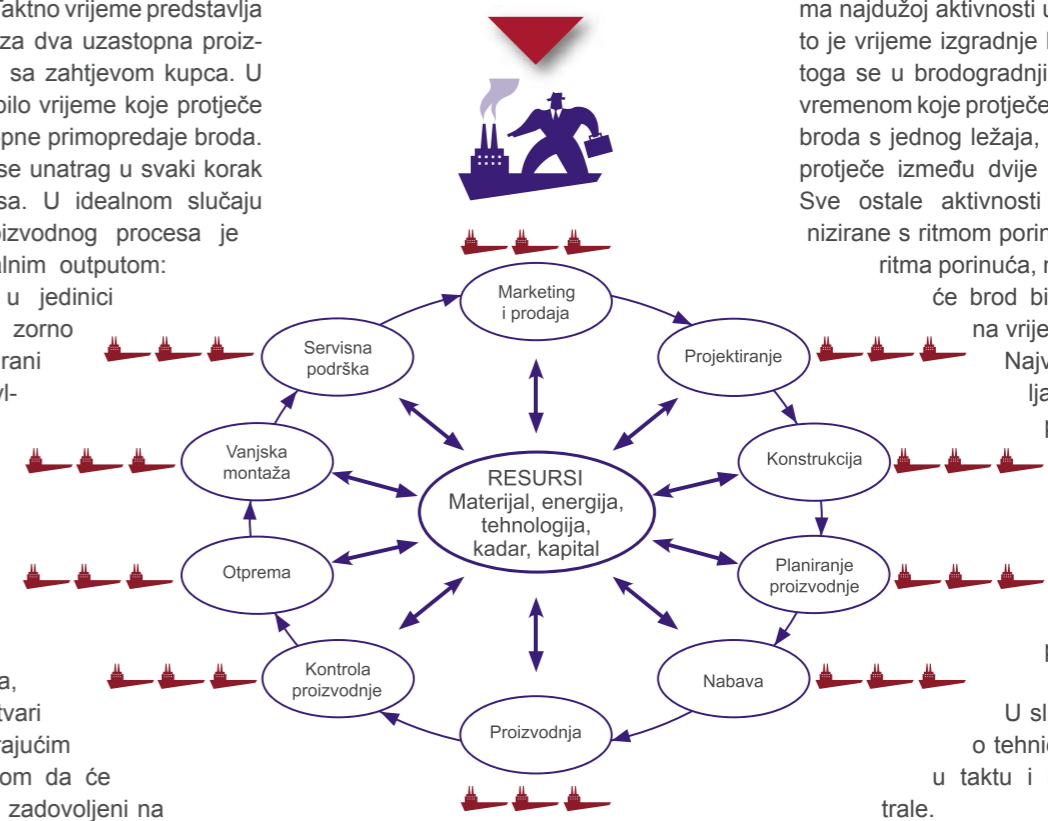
Taktno vrijeme predstavlja za dva uzastopna proiz- sa zahtjevom kupca. U bilo vrijeme koje protječe pne primopredaje broda. se unatrag u svaki korak sa. U idealnom slučaju oizvodnog procesa je alnim outputom: u jedinici zorno rani vl-

a, tvari rajućim om da će zadovoljeni na

ma najdužoj aktivnosti u to je vrijeme izgradnje b toga se u brodogradnji vremenom koje protječe broda s jednog ležaja, protječe između dvije Sve ostale aktivnosti nizirane s ritmom porin ritma porinuća, r će brod bi na vrije Najv lja l

l

U sl o tehni u taktu i trale.

Marketing i prodaja

Projektiranje

Konstrukcija

Planiranje proizvodnje

Nabava

Proizvodnja

Kontrola proizvodnje

Otprema

Vanjska montaža

Servisna podrška

RESURSI
Materijal, energija, tehnologija, kadar, kapital